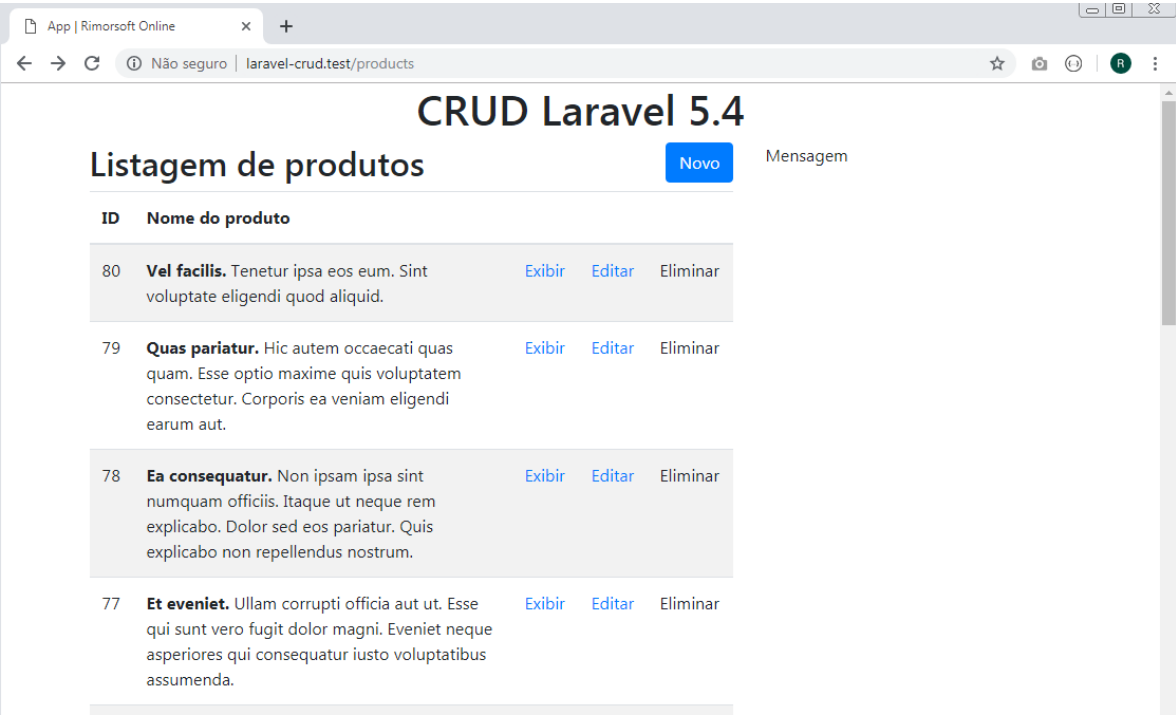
App | Rimorsoft Online ×

Não seguro | laravel-crud.test/products

R

CRUD Laravel 5.4

Listagem de produtos

Novo

Mensagem

| ID | Nome do produto | | | |
|---|---|---|---|---|
| 80 | **Vel facilis.** Tenetur ipsa eos eum. Sint voluptate eligendi quod aliquid. | Exibir | Editar | Eliminar |
| 79 | **Quas pariatur.** Hic autem occaecati quas quam. Esse optio maxime quis voluptatem consectetur. Corporis ea veniam eligendi earum aut. | Exibir | Editar | Eliminar |
| 78 | **Ea consequatur.** Non ipsam ipsa sint numquam officiis. Itaque ut neque rem explicabo. Dolor sed eos pariatur. Quis explicabo non repellendus nostrum. | Exibir | Editar | Eliminar |
| 77 | **Et eveniet.** Ullam corrupti officia aut ut. Esse qui sunt vero fugit dolor magni. Eveniet neque asperiores qui consequatur iusto voluptatibus assumenda. | Exibir | Editar | Eliminar |